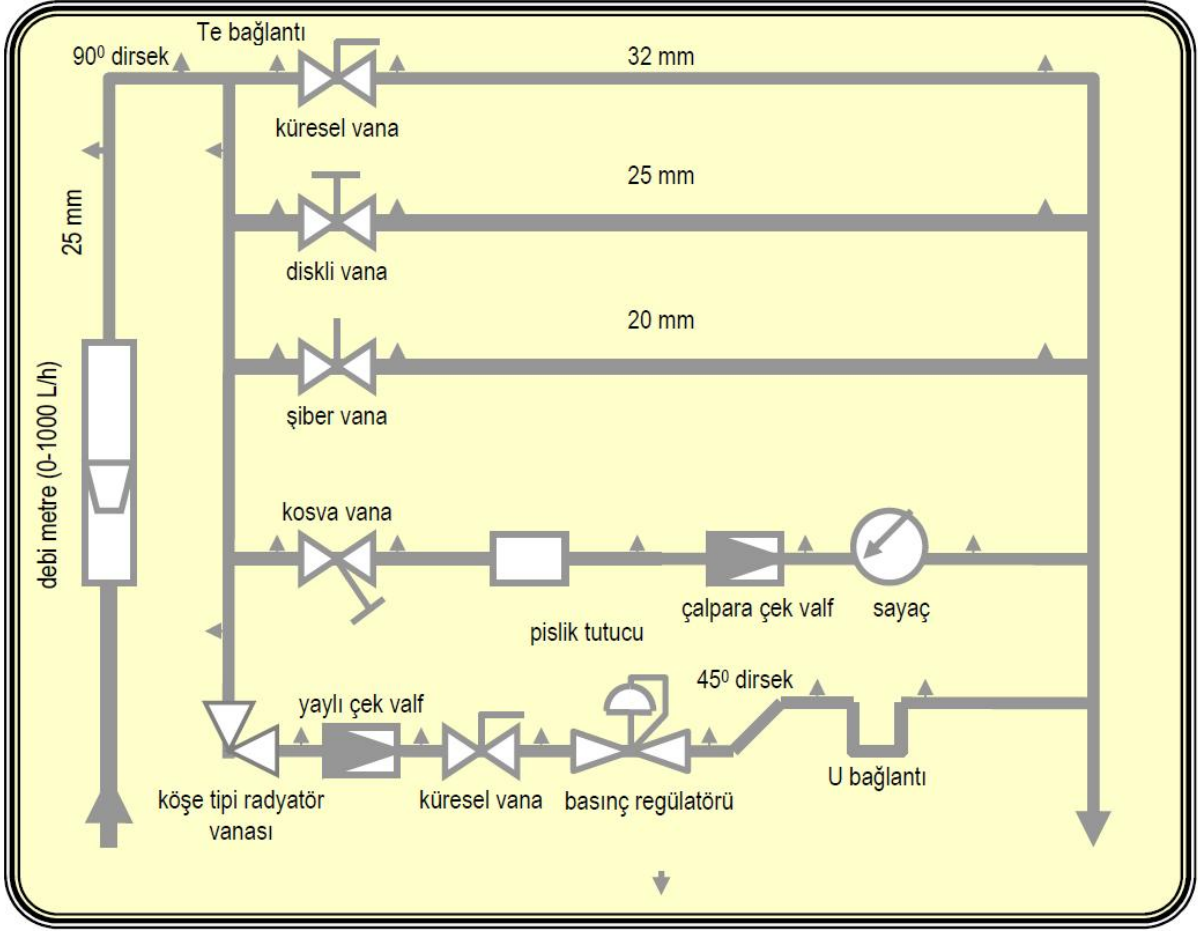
Te bağlantı

$90^0$ dirsek

32 mm

küresel vana

25 mm

25 mm

diskli vana

20 mm

şiber vana

debi metre (0-1000 L/h)

kosva vana

pislik tutucu

çalpara çek valf

sayaç

$45^0$ dirsek

yaylı çek valf

köşe tipi radyatör vanası

küresel vana

basınç regülatörü

U bağlantı